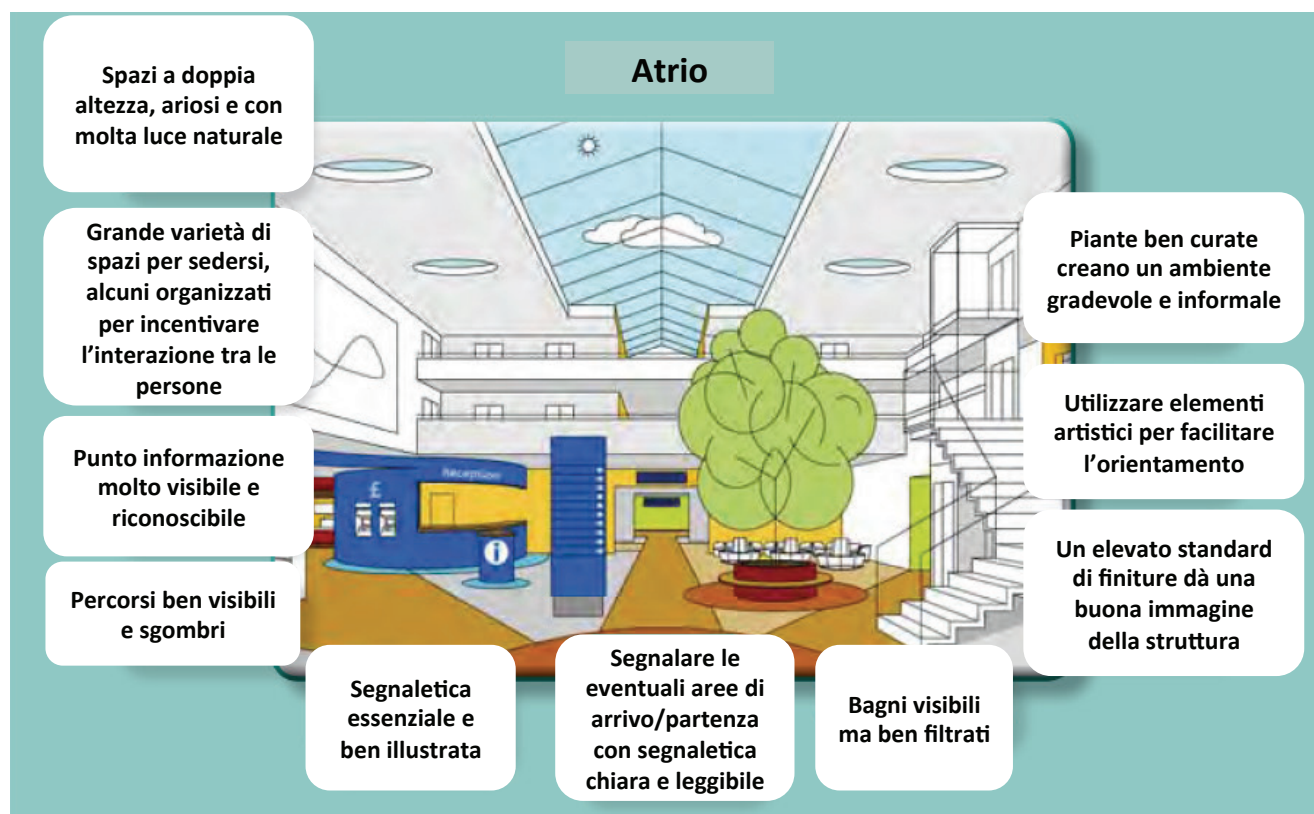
Atrio

Spazi a doppia altezza, ariosi e con molta luce naturale

Grande varietà di spazi per sedersi, alcuni organizzati per incentivare l'interazione tra le persone

Punto informazione molto visibile e riconoscibile

Percorsi ben visibili e sgombri

Segnaletica essenziale e ben illustrata

Segnalare le eventuali aree di arrivo/partenza con segnaletica chiara e leggibile

Bagni visibili ma ben filtrati

Piante ben curate creano un ambiente gradevole e informale

Utilizzare elementi artistici per facilitare l'orientamento

Un elevato standard di finiture dà una buona immagine della struttura

Reception

£

i